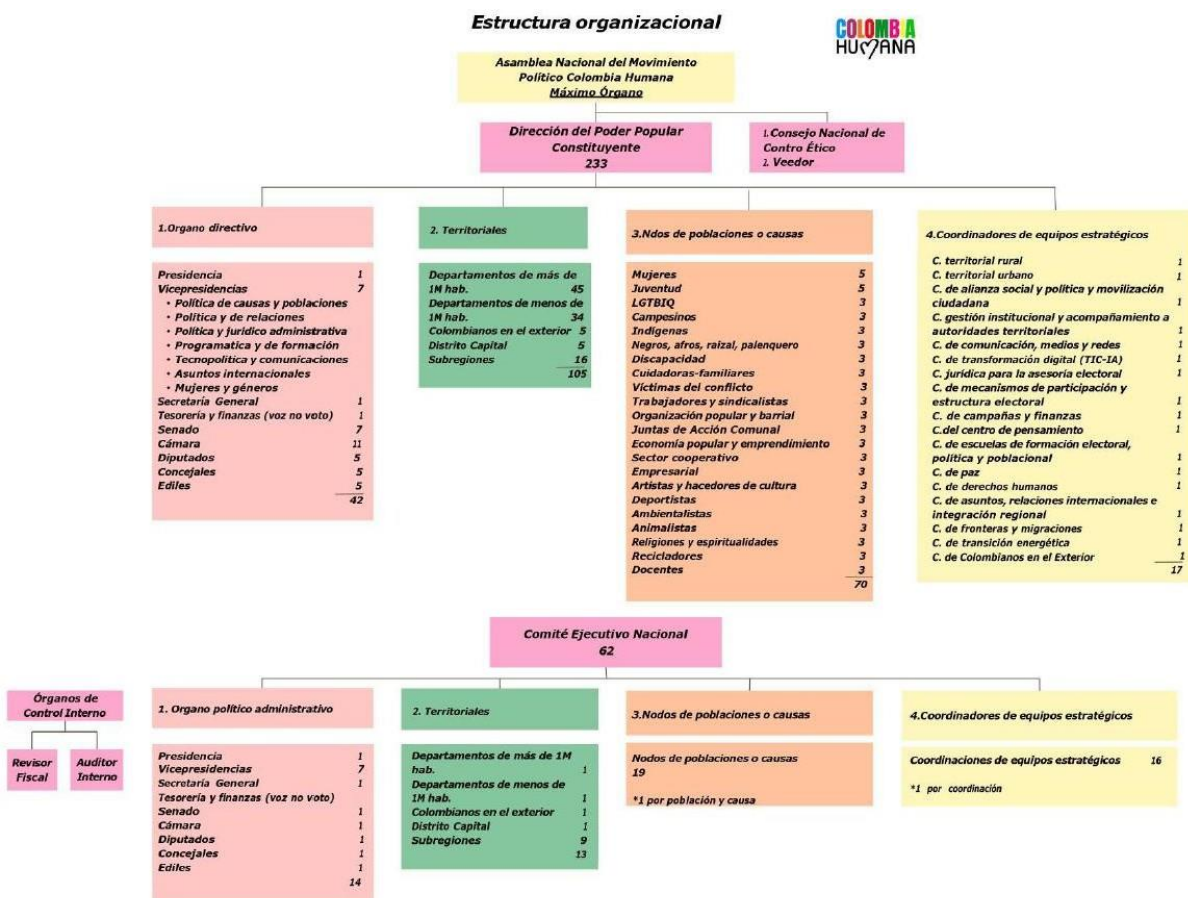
Estructura organizacional

COLOMBIA HUMANA

Asamblea Nacional del Movimiento Político Colombia Humana
Máximo Órgano

Dirección del Poder Popular Constituyente
233

1. Consejo Nacional de Contro Ético
2. Veedor

1.Organo directivo

Presidencia 1
Vicepresidencias 7
• Política de causas y poblaciones
• Política y de relaciones
• Política y jurídico administrativa
• Programatica y de formación
• Tecnopolitica y comunicaciones
• Asuntos internacionales
• Mujeres y géneros
Secretaría General 1
Tesorería y finanzas (voz no voto) 1
Senado 7
Cámara 11
Diputados 5
Concejales 5
Ediles 5
42

2. Territoriales

Departamentos de más de 1M hab. 45
Departamentos de menos de 1M hab. 34
Colombianos en el exterior 5
Distrito Capital 5
Subregiones 16
105

3.Ndos de poblaciones o causas

Mujeres 5
Juventud 5
LGTBIQ 3
Campesinos 3
Indígenas 3
Negros, afros, raizal, palenquero 3
Discapacidad 3
Cuidadoras-familiares 3
Víctimas del conflicto 3
Trabajadores y sindicalistas 3
Organización popular y barrial 3
Juntas de Acción Comunal 3
Economía popular y emprendimiento 3
Sector cooperativo 3
Empresarial 3
Artistas y hacedores de cultura 3
Deportistas 3
Ambientalistas 3
Animalistas 3
Religiones y espiritualidades 3
Recicladores 3
Docentes 3
70

4.Coordinadores de equipos estratégicos

C. territorial rural 1
C. territorial urbano 1
C. de alianza social y política y movilización ciudadana 1
C. gestión institucional y acompañamiento a autoridades territoriales 1
C. de comunicación, medios y redes 1
C. de transformación digital (TIC-IA) 1
C. jurídica para la asesoría electoral 1
C. de mecanismos de participación y estructura electoral 1
C. de campañas y finanzas 1
C.del centro de pensamiento 1
C. de escuelas de formación electoral, política y poblacional 1
C. de paz 1
C. de derechos humanos 1
C. de asuntos, relaciones internacionales e integración regional 1
C. de fronteras y migraciones 1
C. de transición energética 1
C. de Colombianos en el Exterior 1
17

Comité Ejecutivo Nacional
62

Órganos de Control Interno

Revisor Fiscal

Auditor Interno

1. Organo político administrativo

Presidencia 1
Vicepresidencias 7
Secretaría General 1
Tesorería y finanzas (voz no voto)
Senado 1
Cámara 1
Diputados 1
Concejales 1
Ediles 1
14

2. Territoriales

Departamentos de más de 1M hab. 1
Departamentos de menos de 1M hab. 1
Colombianos en el exterior 1
Distrito Capital 1
Subregiones 9
13

3.Nodos de poblaciones o causas

Nodos de poblaciones o causas
19

*1 por población y causa

4.Coordinadores de equipos estratégicos

Coordinaciones de equipos estratégicos 16

*1 por coordinación